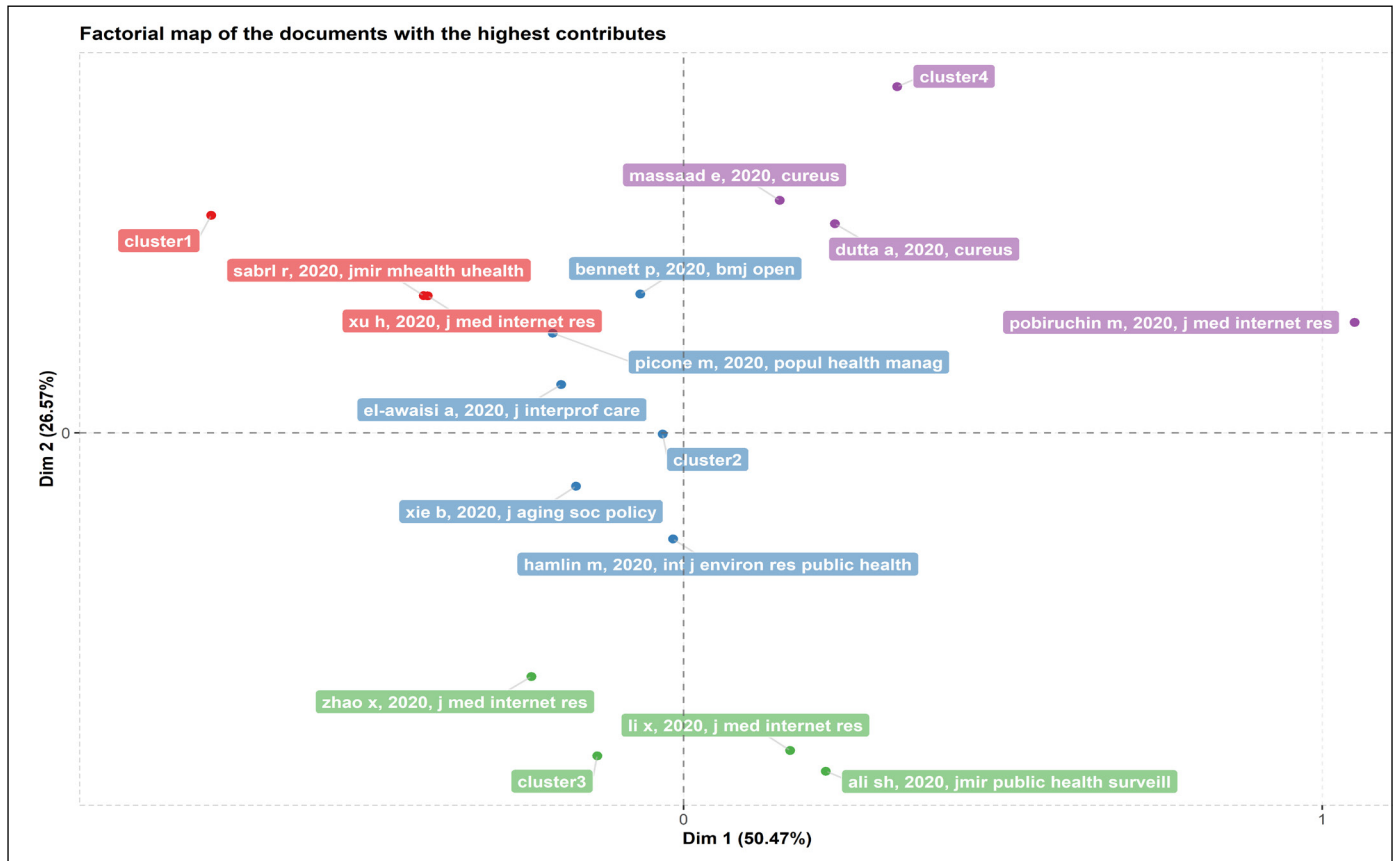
Factorial map of the documents with the highest contributes

cluster4

massaad e, 2020, cureus

cluster1

dutta a, 2020, cureus

sabrl r, 2020, jmir mhealth uhealth

bennett p, 2020, bmj open

xu h, 2020, j med internet res

pobiruchin m, 2020, j med internet res

picone m, 2020, popul health manag

el-awaisi a, 2020, j interprof care

0

cluster2

xie b, 2020, j aging soc policy

hamlin m, 2020, int j environ res public health

zhao x, 2020, j med internet res

li x, 2020, j med internet res

cluster3

ali sh, 2020, jmir public health surveill

0

1

Dim 1 (50.47%)

Dim 2 (26.57%)